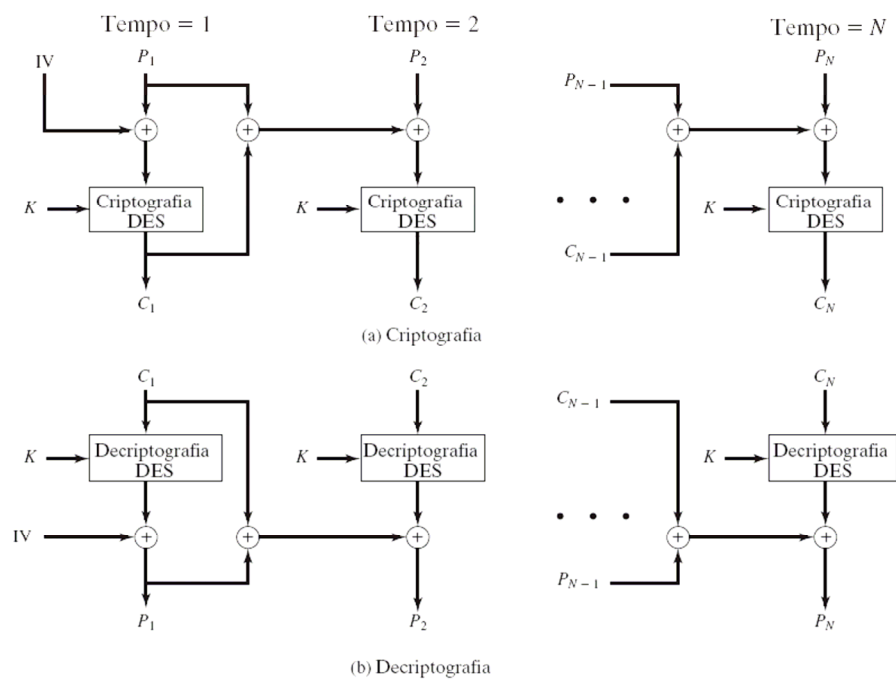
Tempo = 1

Tempo = 2

Tempo = $N$

IV

$P_1$

$P_2$

$P_{N-1}$

$P_N$

$K$

Criptografia DES

$K$

Criptografia DES

• • •

$K$

Criptografia DES

$C_{N-1}$

$C_1$

$C_2$

$C_N$

(a) Criptografia

$C_1$

$C_2$

$C_{N-1}$

$C_N$

$K$

Decriptografia DES

$K$

Decriptografia DES

$K$

Decriptografia DES

IV

• • •

$P_{N-1}$

$P_1$

$P_2$

$P_N$

(b) Decriptografia